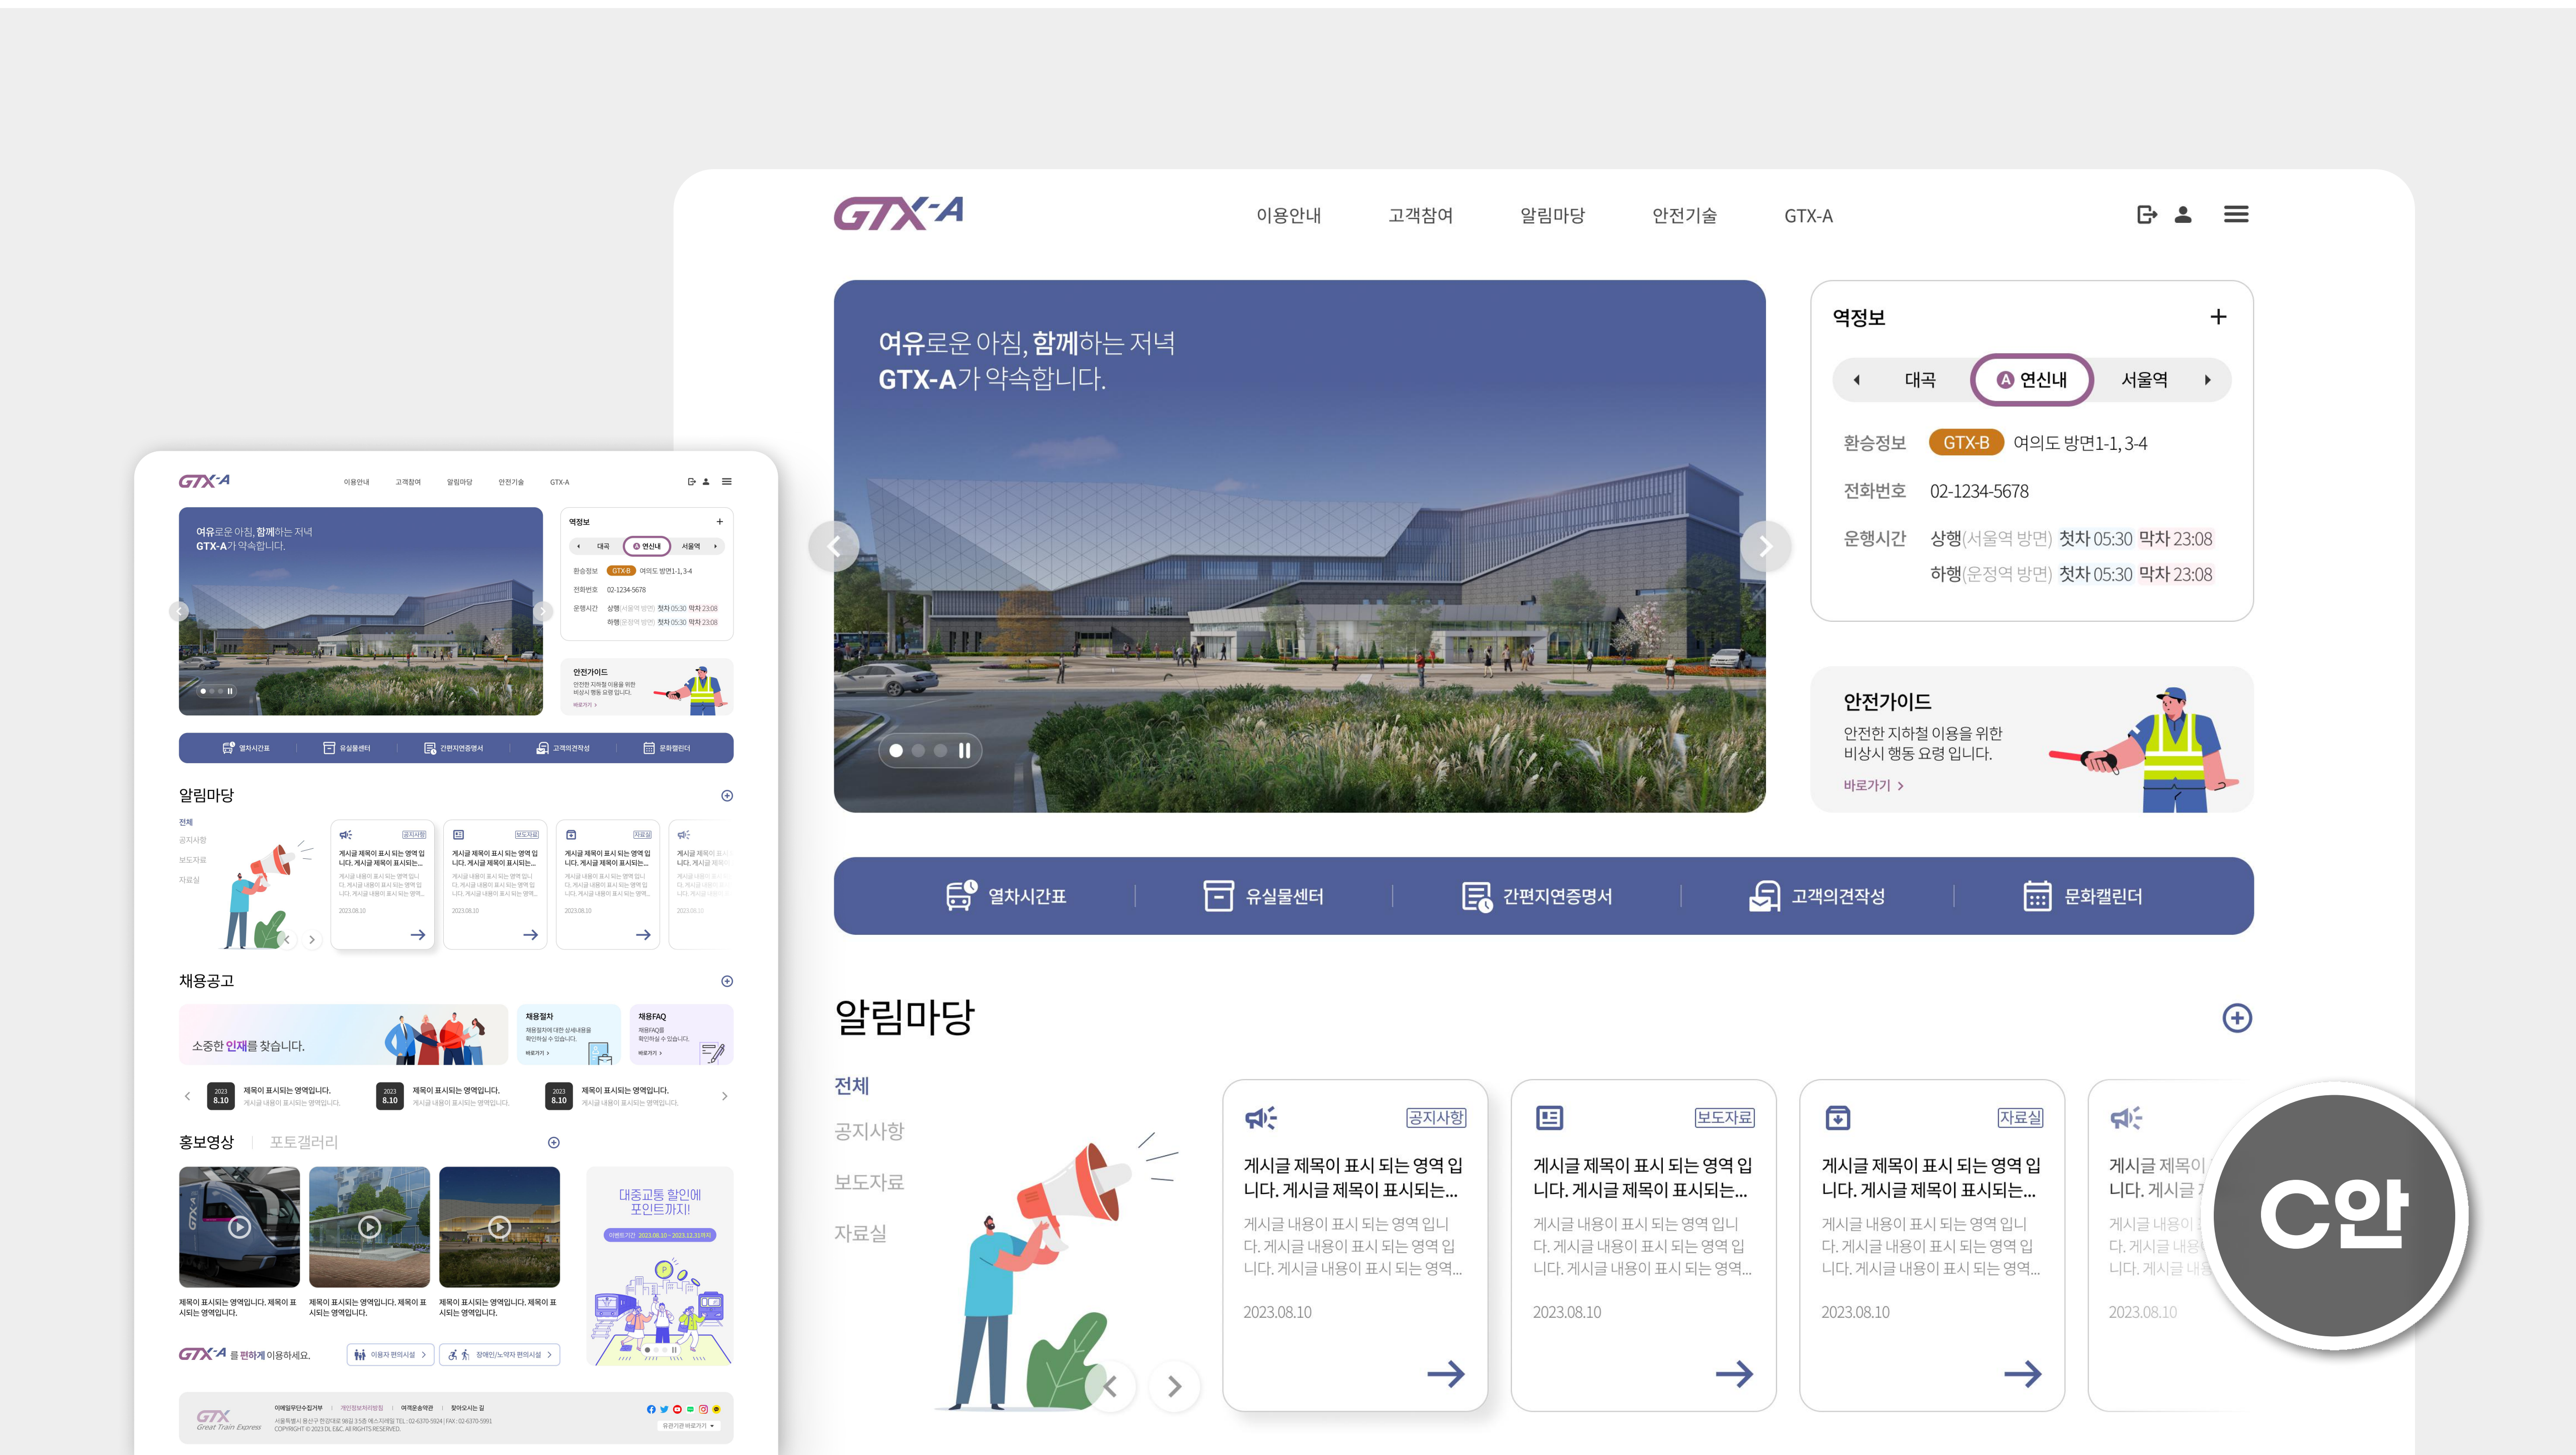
GTX-A

이용안내 고객참여 알림마당 안전기술 GTX-A

여유로운 아침, 함께하는 저녁
GTX-A가 약속합니다.

역정보 +

대곡 A 연신내 서울역

환승정보 GTX-B 여의도 방면1-1, 3-4

전화번호 02-1234-5678

운행시간 상행(서울역 방면) 첫차 05:30 막차 23:08
하행(운정역 방면) 첫차 05:30 막차 23:08

안전가이드
안전한 지하철 이용을 위한 비상시 행동 요령 입니다.
바로가기 >

열차시간표 | 유실물센터 | 간편지연증명서 | 고객의견작성 | 문화캘린더

알림마당

전체
공지사항
보도자료
자료실

공지사항
게시글 제목이 표시 되는 영역 입니다. 게시글 제목이 표시되는...
게시글 내용이 표시 되는 영역 입니다. 게시글 내용이 표시 되는 영역 입니다. 게시글 내용이 표시 되는 영역...
2023.08.10

보도자료
게시글 제목이 표시 되는 영역 입니다. 게시글 제목이 표시되는...
게시글 내용이 표시 되는 영역 입니다. 게시글 내용이 표시 되는 영역 입니다. 게시글 내용이 표시 되는 영역...
2023.08.10

자료실
게시글 제목이 표시 되는 영역 입니다. 게시글 제목이 표시되는...
게시글 내용이 표시 되는 영역 입니다. 게시글 내용이 표시 되는 영역 입니다. 게시글 내용이 표시 되는 영역...
2023.08.10

게시글 제목이 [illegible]
니다. 게시글 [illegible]
게시글 내용이 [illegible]
다. 게시글 내용 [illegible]
니다. 게시글 내용 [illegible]
2023.08.10

C안

채용공고
소중한 인재를 찾습니다.
채용절차
채용FAQ

2023 8.10 제목이 표시되는 영역입니다.
2023 8.10 제목이 표시되는 영역입니다.
2023 8.10 제목이 표시되는 영역입니다.

홍보영상 | 포토갤러리

제목이 표시되는 영역입니다. 제목이 표시되는 영역입니다.
제목이 표시되는 영역입니다. 제목이 표시되는 영역입니다.
제목이 표시되는 영역입니다. 제목이 표시되는 영역입니다.

대중교통 할인에 포인트까지!

GTX-A 를 편하게 이용하세요. 이용자 편의시설 > 장애인/노약자 편의시설 >

GTX Great Train Express
COPYRIGHT © 2023 DL E&C. All RIGHTS RESERVED.